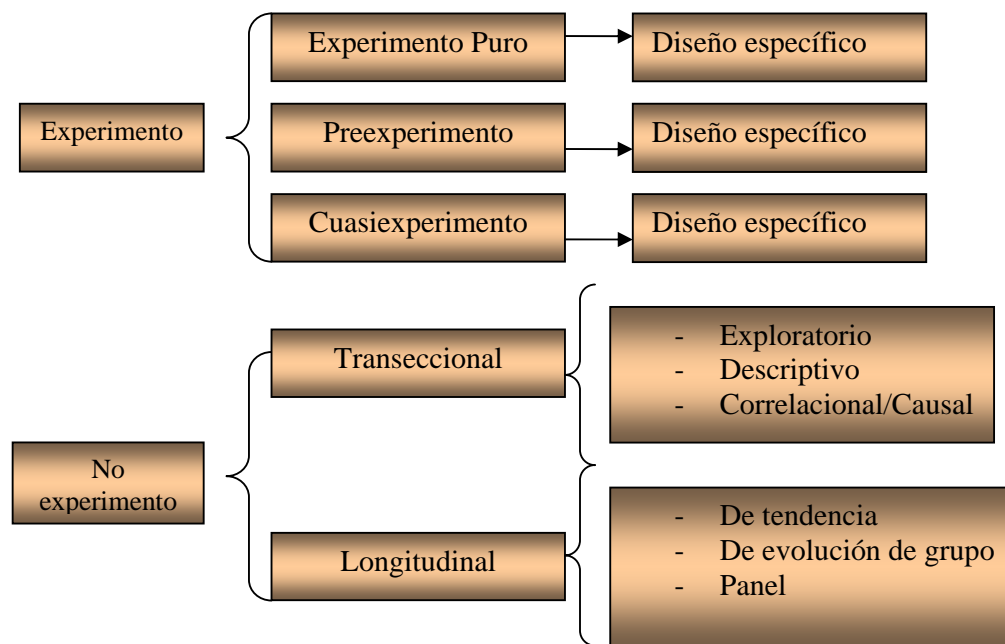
Experimento

Experimento Puro

Diseño específico

Preexperimento

Diseño específico

Cuasiexperimento

Diseño específico

No experimento

Transeccional

- Exploratorio
- Descriptivo
- Correlacional/Causal

Longitudinal

- De tendencia
- De evolución de grupo
- Panel